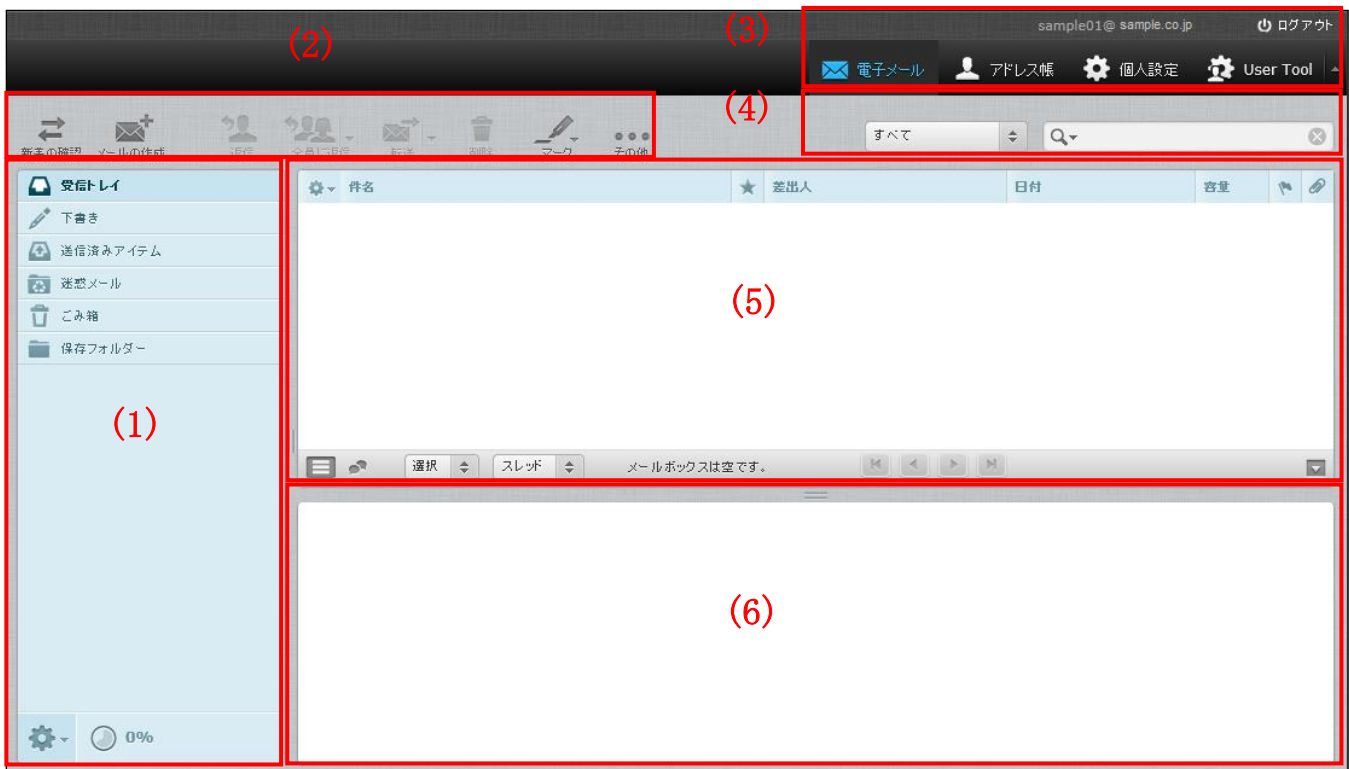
(2)

(3)

sample01@ sample.co.jp

ログアウト

電子メール

アドレス帳

個人設定

User Tool

(4)

新着の確認

メールの作成

返信

全員に返信

転送

削除

マーク

その他

すべて

受信トレイ

下書き

送信済みアイテム

迷惑メール

ごみ箱

保存フォルダー

(1)

0%

件名

差出人

日付

容量

(5)

選択

スレッド

メールボックスは空です。

(6)